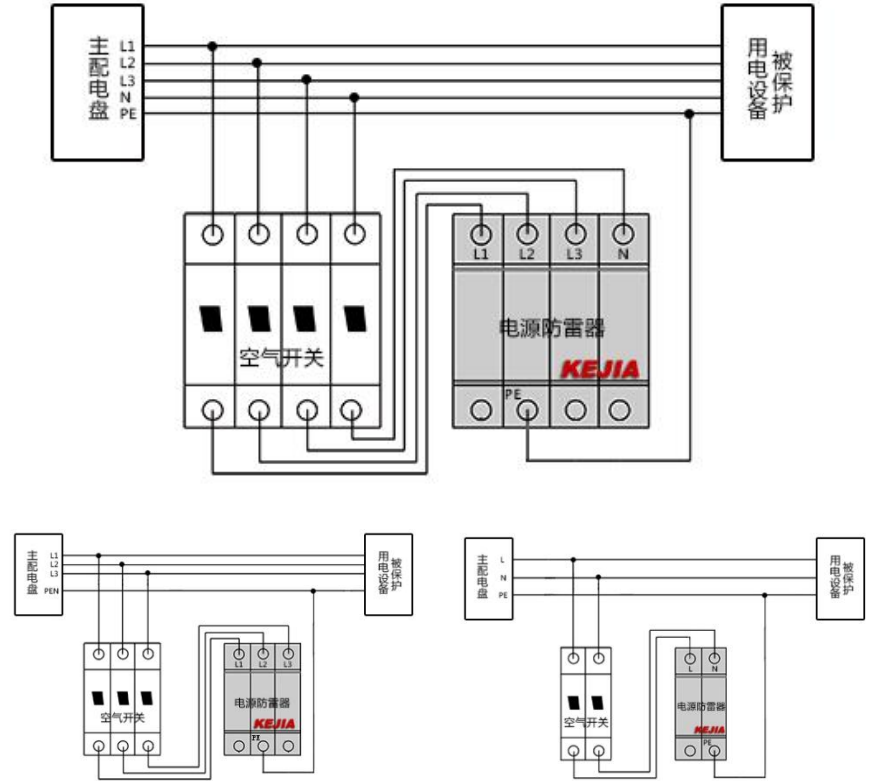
主配电盘

L1
L2
L3
N
PE

被保护用电设备

L1
L2
L3
N

电源防雷器

KEJIA

空气开关

PE

主配电盘

L1
L2
L3
PEN

被保护用电设备

L1
L2
L3

电源防雷器

KEJIA

空气开关

PE

主配电盘

L
N
PE

被保护用电设备

L
N

电源防雷器

KEJIA

空气开关

PE